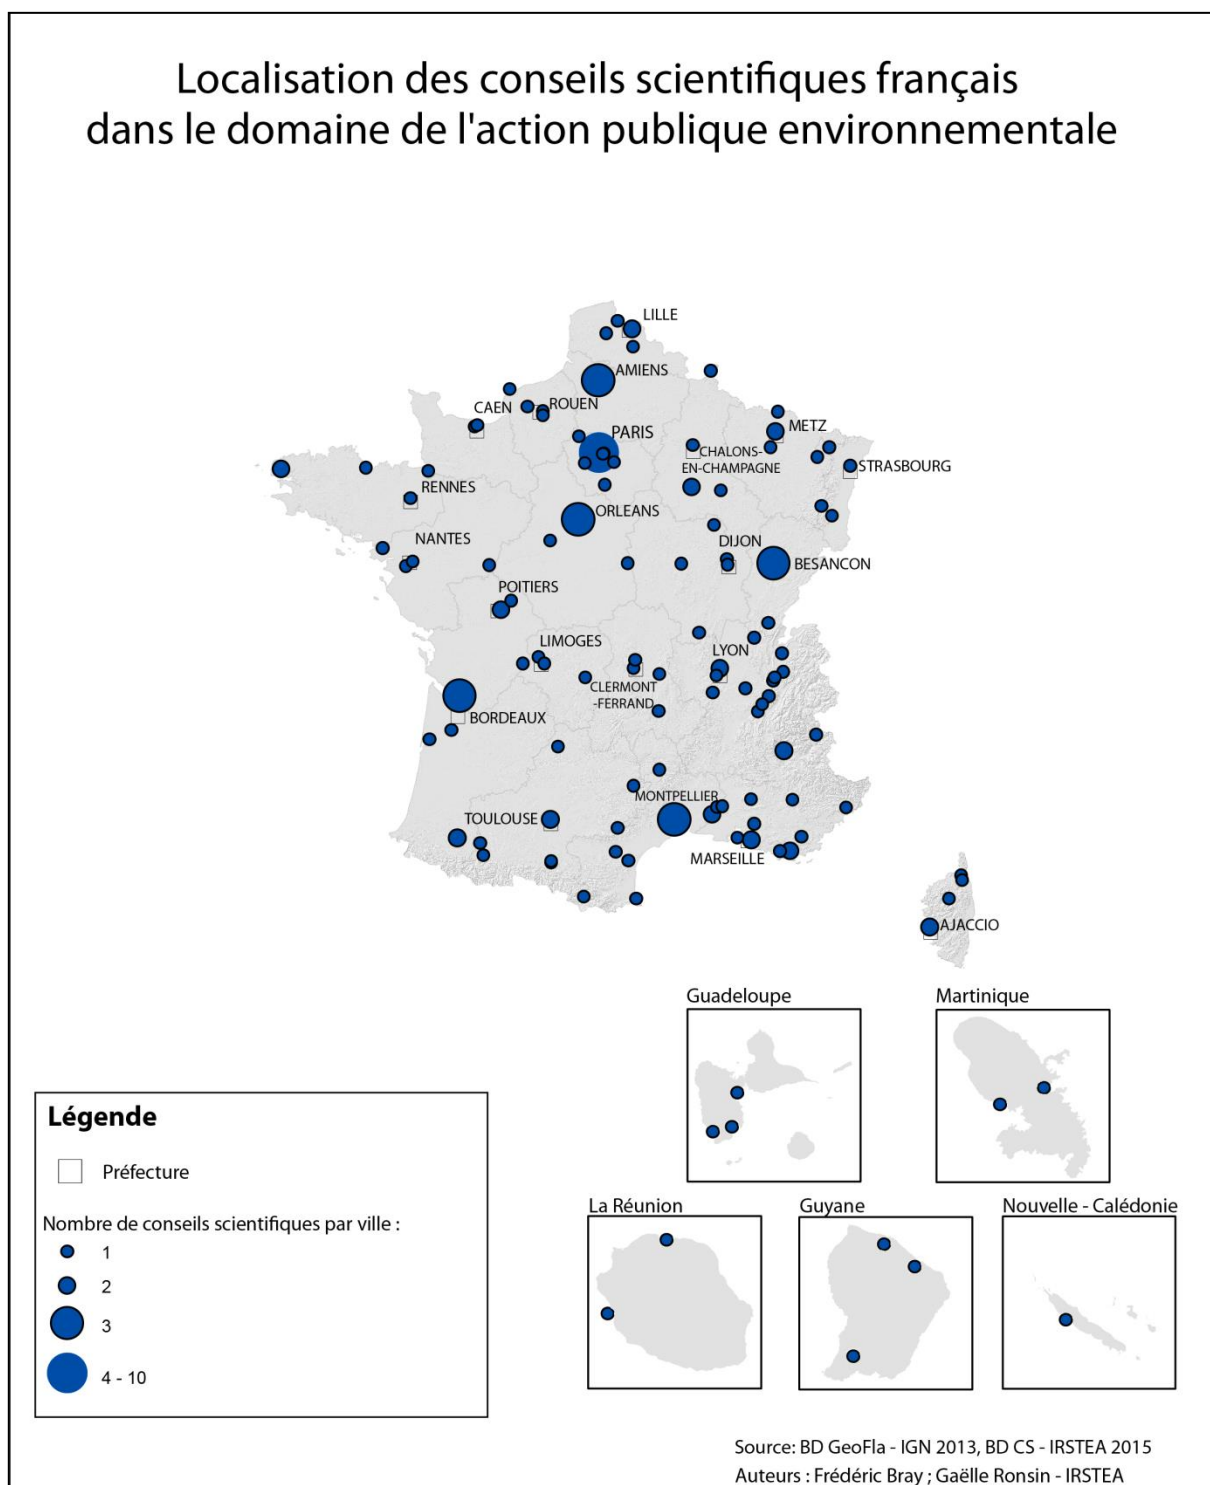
Localisation des conseils scientifiques français dans le domaine de l'action publique environnementale

LILLE
AMIENS
CAEN
ROUEN
METZ
PARIS
CHALONS-EN-CHAMPAGNE
STRASBOURG
RENNES
ORLEANS
NANTES
DIJON
BESANCON
POITIERS
LIMOGES
LYON
CLERMONT-FERRAND
BORDEAUX
MONTPELLIER
TOULOUSE
MARSEILLE
AJACCIO

Guadeloupe
Martinique
La Réunion
Guyane
Nouvelle - Calédonie

Légende
Préfecture
Nombre de conseils scientifiques par ville :
1
2
3
4 - 10

Source: BD GeoFla - IGN 2013, BD CS - IRSTEA 2015
Auteurs : Frédéric Bray ; Gaëlle Ronsin - IRSTEA